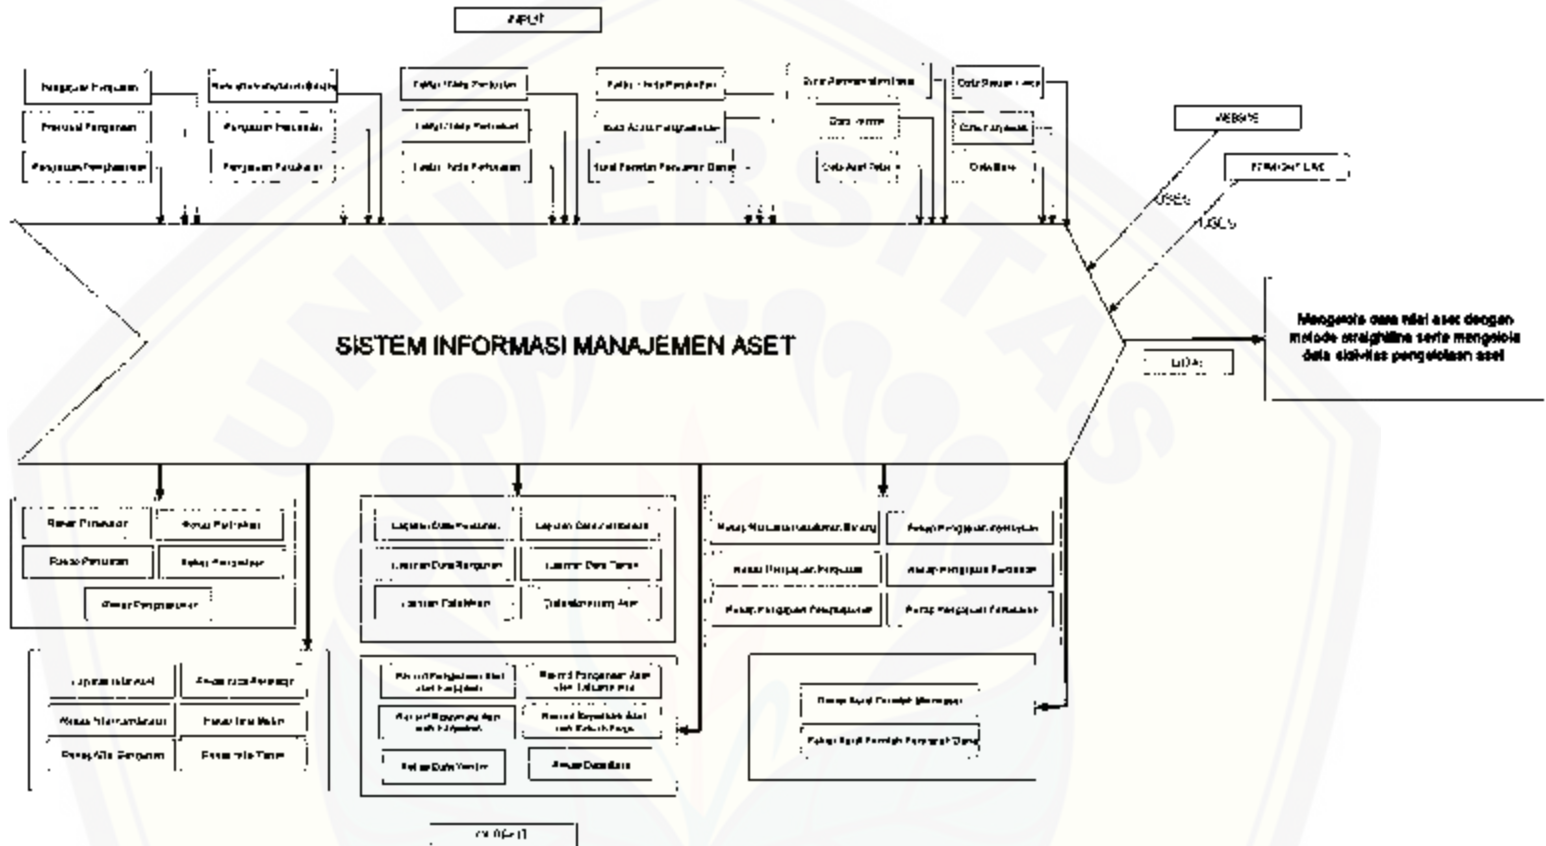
INPUT

Pengajuan Pengadaan
Persetujuan Pengadaan
Pengajuan Penghapusan

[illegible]
Pengajuan Perbaikan
Pengajuan Perbaikan

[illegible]
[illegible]
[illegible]

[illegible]
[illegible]
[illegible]

Data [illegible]
Data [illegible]
Data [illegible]

Data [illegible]
Data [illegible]
Data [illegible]

WEBSITE

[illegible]

USES

USES

SISTEM INFORMASI MANAJEMEN ASET

LIDAS

Mengelola data nilai aset dengan metode straightline serta mengelola data aktivitas pengelolaan aset

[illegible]
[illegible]
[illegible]
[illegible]
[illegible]

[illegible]
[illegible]
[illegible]
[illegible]
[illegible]
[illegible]

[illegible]
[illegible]
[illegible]
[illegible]
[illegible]
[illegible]

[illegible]
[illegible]
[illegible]
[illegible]
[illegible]
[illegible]

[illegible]
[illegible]
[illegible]
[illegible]
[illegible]
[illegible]

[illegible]
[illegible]

OUTPUT